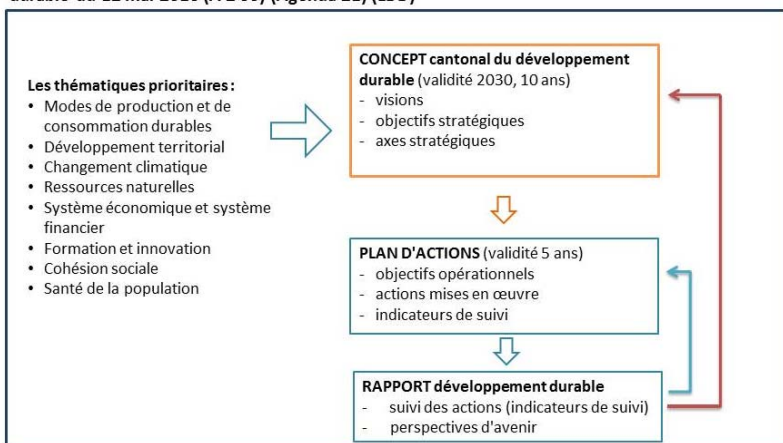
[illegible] durable du 12 mai 2016 ([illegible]) (Agenda 21) ([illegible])

Les thématiques prioritaires :
• Modes de production et de consommation durables
• Développement territorial
• Changement climatique
• Ressources naturelles
• Système économique et système financier
• Formation et innovation
• Cohésion sociale
• Santé de la population

CONCEPT cantonal du développement durable (validité 2030, 10 ans)
- visions
- objectifs stratégiques
- axes stratégiques

PLAN D'ACTIONS (validité 5 ans)
- objectifs opérationnels
- actions mises en œuvre
- indicateurs de suivi

RAPPORT développement durable
- suivi des actions (indicateurs de suivi)
- perspectives d'avenir